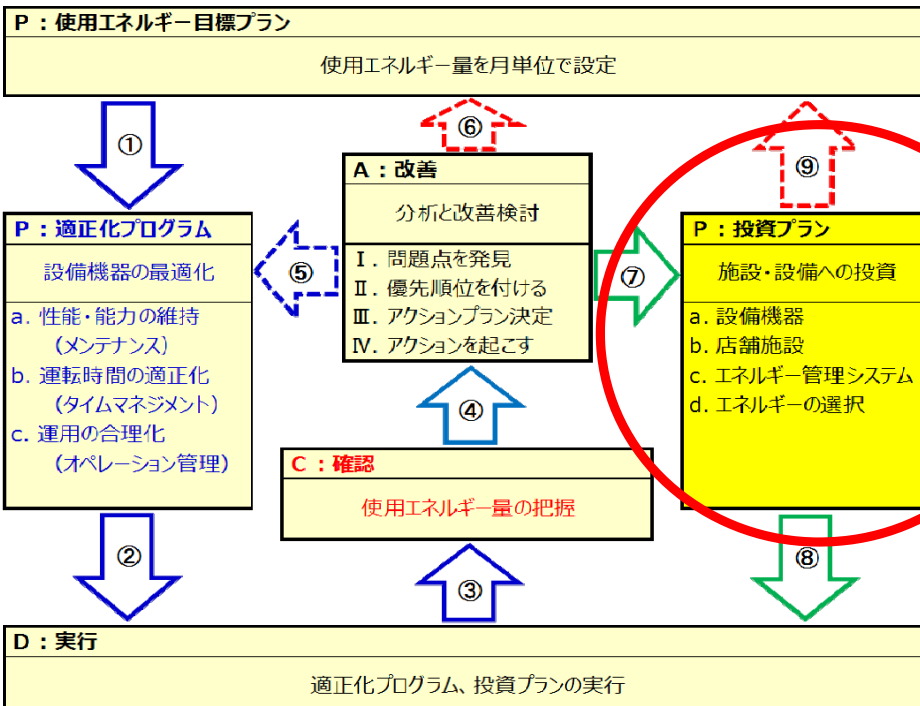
P：使用エネルギー目標プラン

使用エネルギー量を月単位で設定

①

⑥

⑨

A：改善

分析と改善検討

Ⅰ．問題点を発見
Ⅱ．優先順位を付ける
Ⅲ．アクションプラン決定
Ⅳ．アクションを起こす

P：適正化プログラム

設備機器の最適化

a. 性能・能力の維持
（メンテナンス）
b. 運転時間の適正化
（タイムマネジメント）
c. 運用の合理化
（オペレーション管理）

⑤

⑦

P：投資プラン

施設・設備への投資

a. 設備機器
b. 店舗施設
c. エネルギー管理システム
d. エネルギーの選択

④

C：確認

使用エネルギー量の把握

②

③

⑧

D：実行

適正化プログラム、投資プランの実行